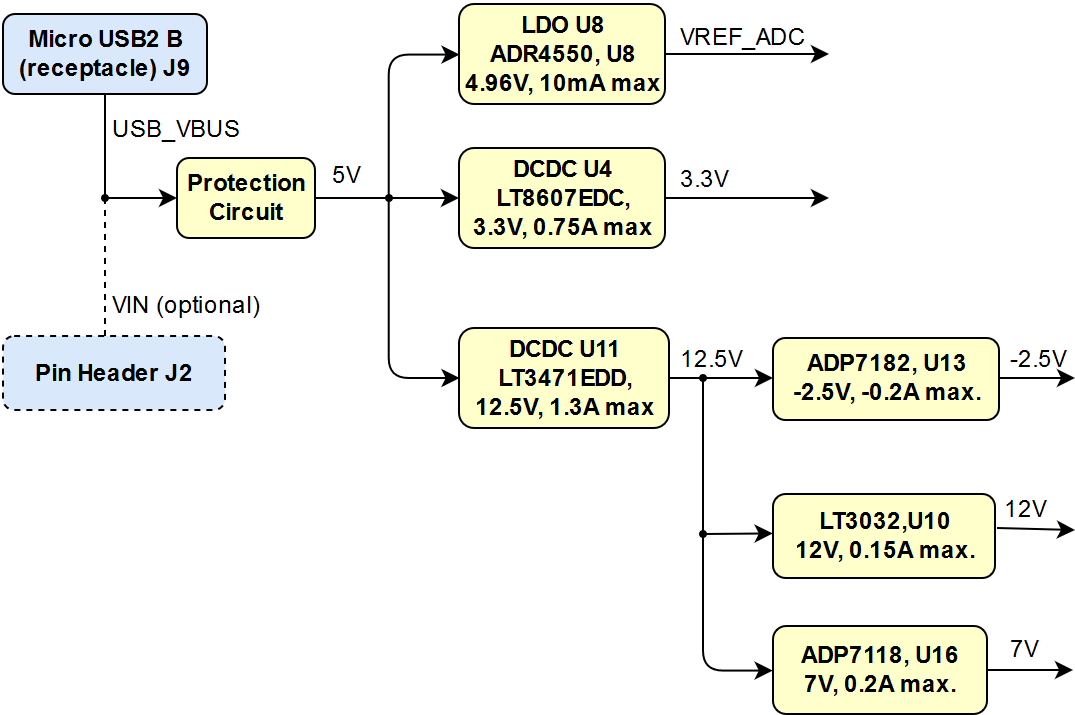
Micro USB2 B (receptacle) J9

USB_VBUS

Protection Circuit

5V

VIN (optional)

Pin Header J2

LDO U8 ADR4550, U8 4.96V, 10mA max

VREF_ADC

DCDC U4 LT8607EDC, 3.3V, 0.75A max

3.3V

DCDC U11 LT3471EDD, 12.5V, 1.3A max

12.5V

ADP7182, U13 -2.5V, -0.2A max.

-2.5V

LT3032,U10 12V, 0.15A max.

12V

ADP7118, U16 7V, 0.2A max.

7V